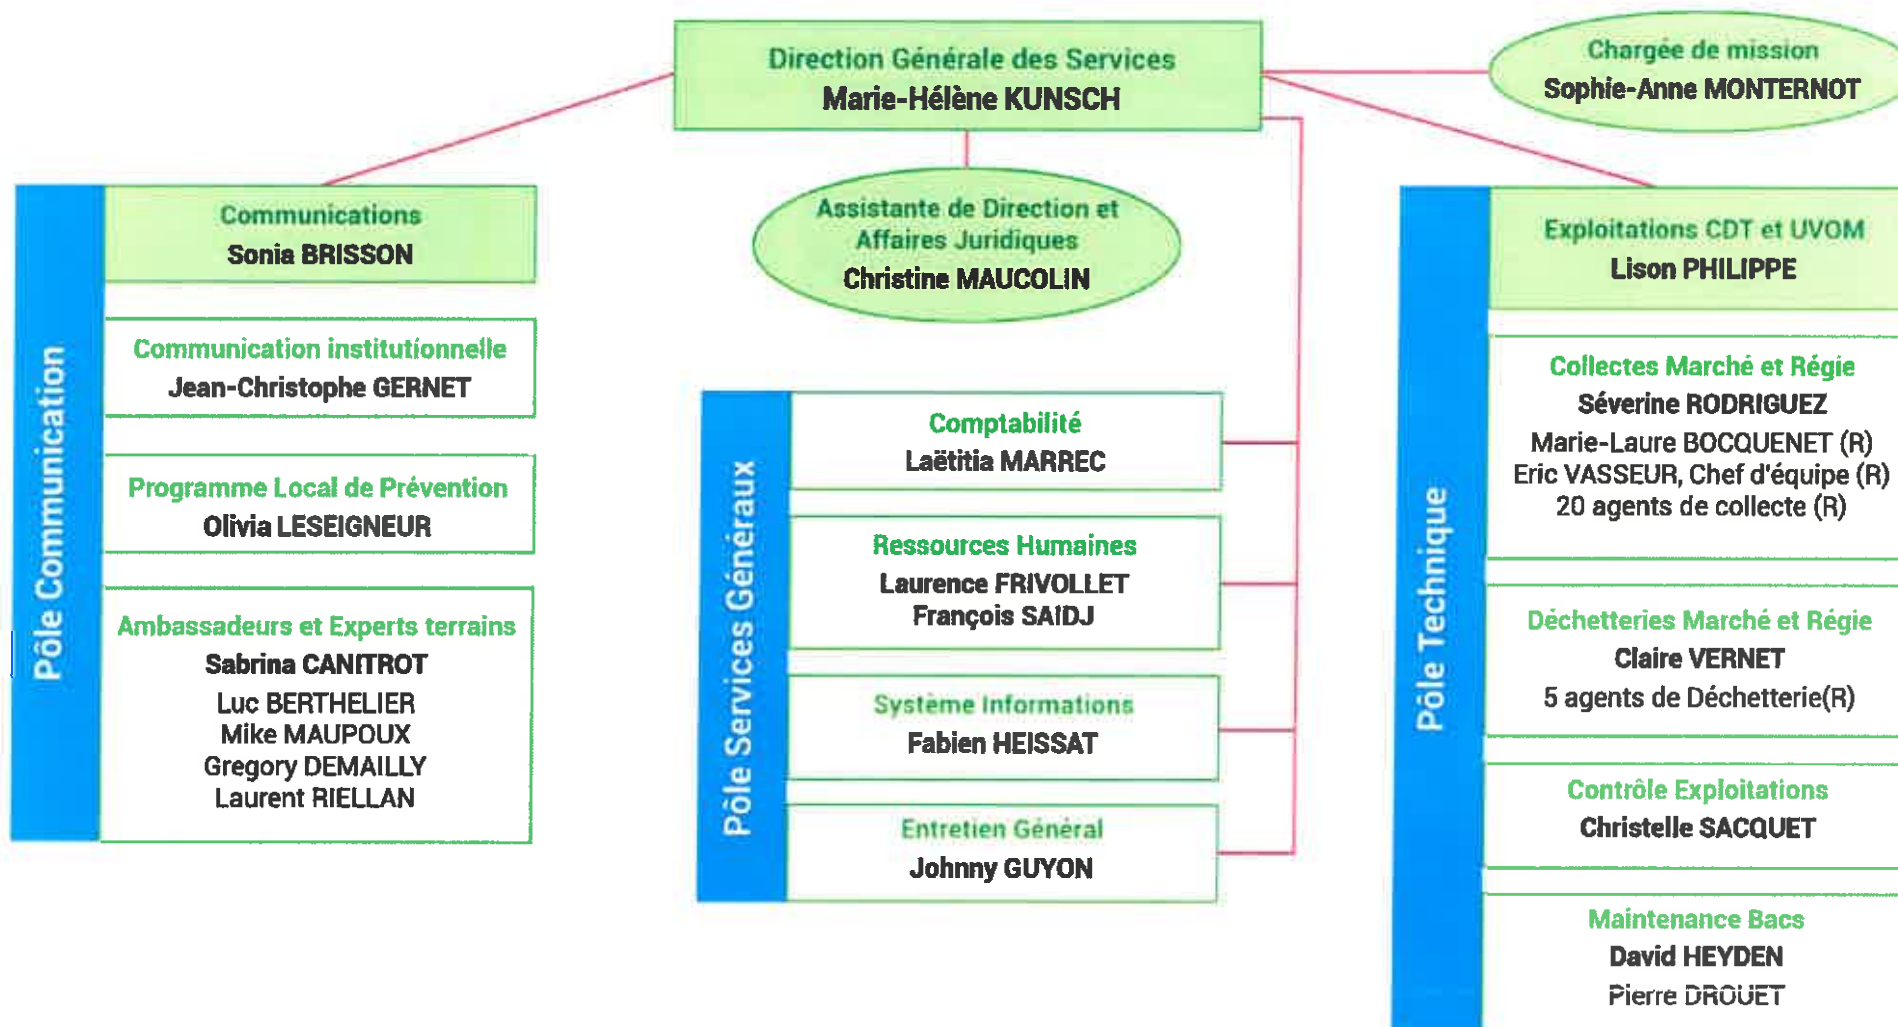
Direction Générale des Services
Marie-Hélène KUNSCH

Chargée de mission
Sophie-Anne MONTERNOT

Assistante de Direction et Affaires Juridiques
Christine MAUCOLIN

Pôle Communication

Communications
Sonia BRISSON

Communication institutionnelle
Jean-Christophe GERNET

Programme Local de Prévention
Olivia LESEIGNEUR

Ambassadeurs et Experts terrains
Sabrina CANITROT
Luc BERTHELIER
Mike MAUPOUX
Gregory DEMAILLY
Laurent RIELLAN

Pôle Services Généraux

Comptabilité
Laëtitia MARREC

Ressources Humaines
Laurence FRIVOLLET
François SAIDJ

Système Informations
Fabien HEISSAT

Entretien Général
Johnny GUYON

Pôle Technique

Exploitations CDT et UVOM
Lison PHILIPPE

Collectes Marché et Régie
Séverine RODRIGUEZ
Marie-Laure BOCQUENET (R)
Eric VASSEUR, Chef d'équipe (R)
20 agents de collecte (R)

Déchetteries Marché et Régie
Claire VERNET
5 agents de Déchetterie(R)

Contrôle Exploitations
Christelle SACQUET

Maintenance Bacs
David HEYDEN
Pierre DROUET